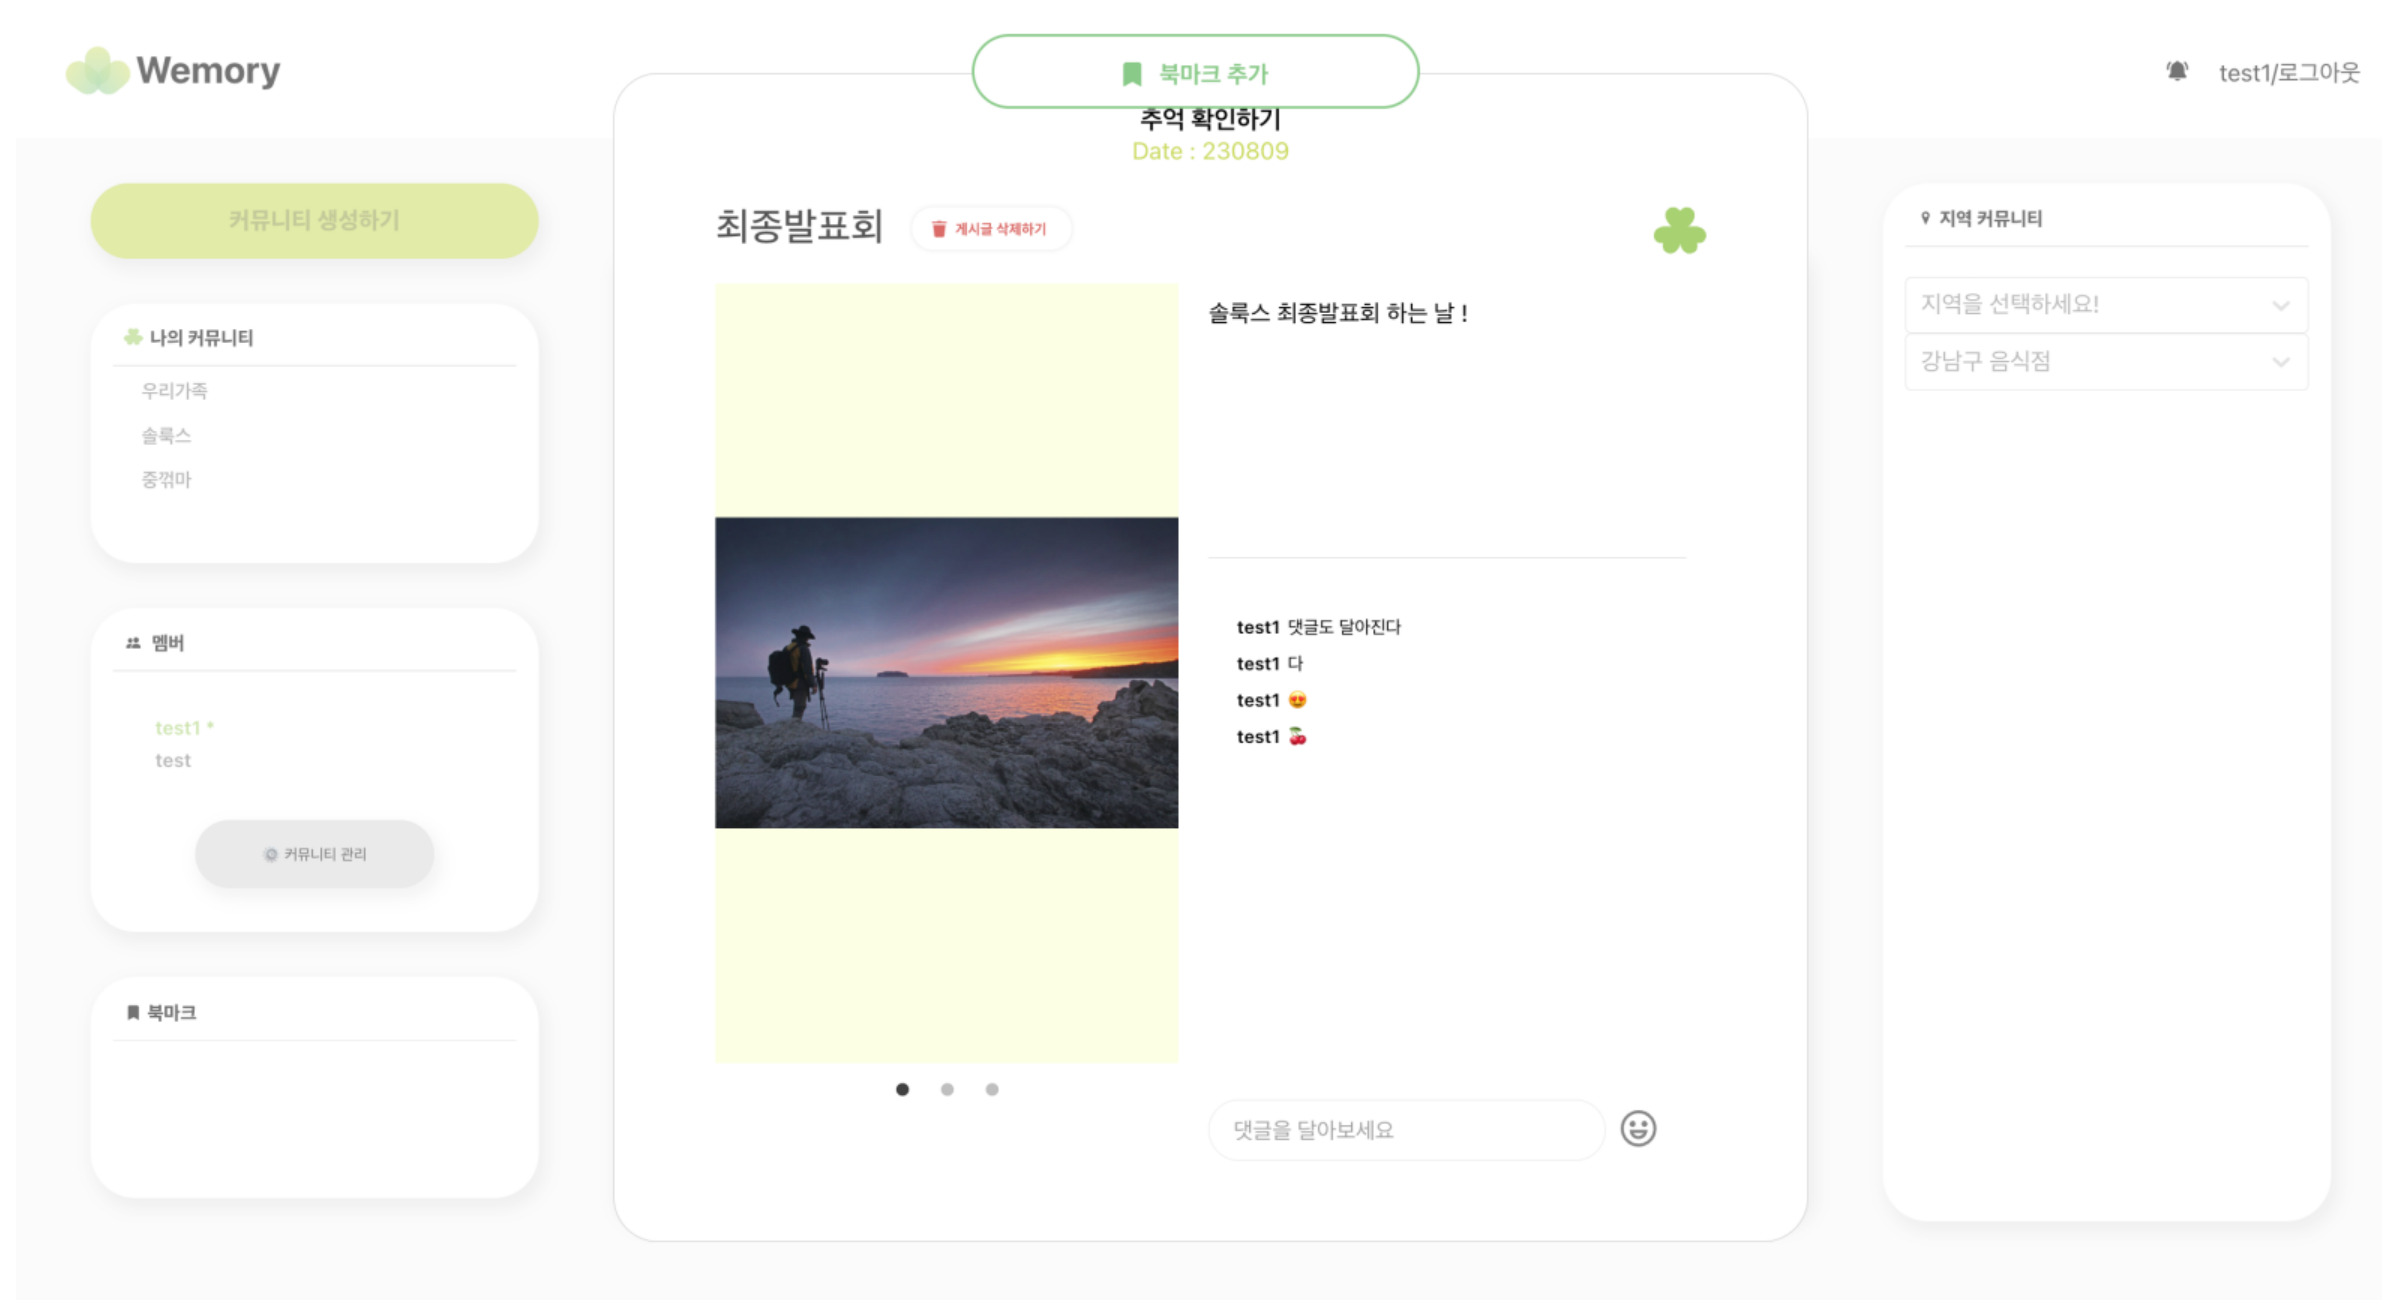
Wemory

북마크 추가

test1/로그아웃

추억 확인하기
Date : 230809

커뮤니티 생성하기

나의 커뮤니티
우리가족
솔룩스
중꺾마

멤버
test1 *
test

커뮤니티 관리

북마크

최종발표회

게시글 삭제하기

솔룩스 최종발표회 하는 날 !

test1 댓글도 달아진다
test1 다
test1 😍
test1 🍒

댓글을 달아보세요

지역 커뮤니티
지역을 선택하세요!
강남구 음식점